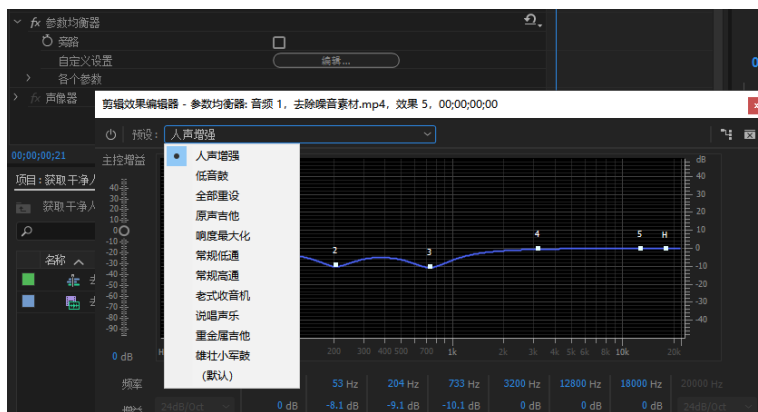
fx 参数均衡器
旁路
自定义设置
编辑...
各个参数
fx 声像器
剪辑效果编辑器 - 参数均衡器: 音频 1, 去除噪音素材.mp4, 效果 5, 00;00;00;00
预设: 人声增强
00;00;00;21
主控增益
项目: 获取干净人
获取干净人
名称
人声增强
低音鼓
全部重设
原声吉他
响度最大化
常规低通
常规高通
老式收音机
说唱声乐
重金属吉他
雄壮小军鼓
(默认)
dB
40
30
20
10
0
-10
-20
-30
-40
40
30
20
10
0
-10
-20
-30
-40
-50
-60
-70
-80
-90
0 dB
2
3
4
5
H
200
300
400
500
700
1k
2k
3k
4k
5k
6k
8k
10k
20k
频率
53 Hz
204 Hz
733 Hz
3200 Hz
12800 Hz
18000 Hz
20000 Hz
增益
24dB/Oct
0 dB
-8.1 dB
-9.1 dB
-10.1 dB
0 dB
0 dB
0 dB
24dB/Oct